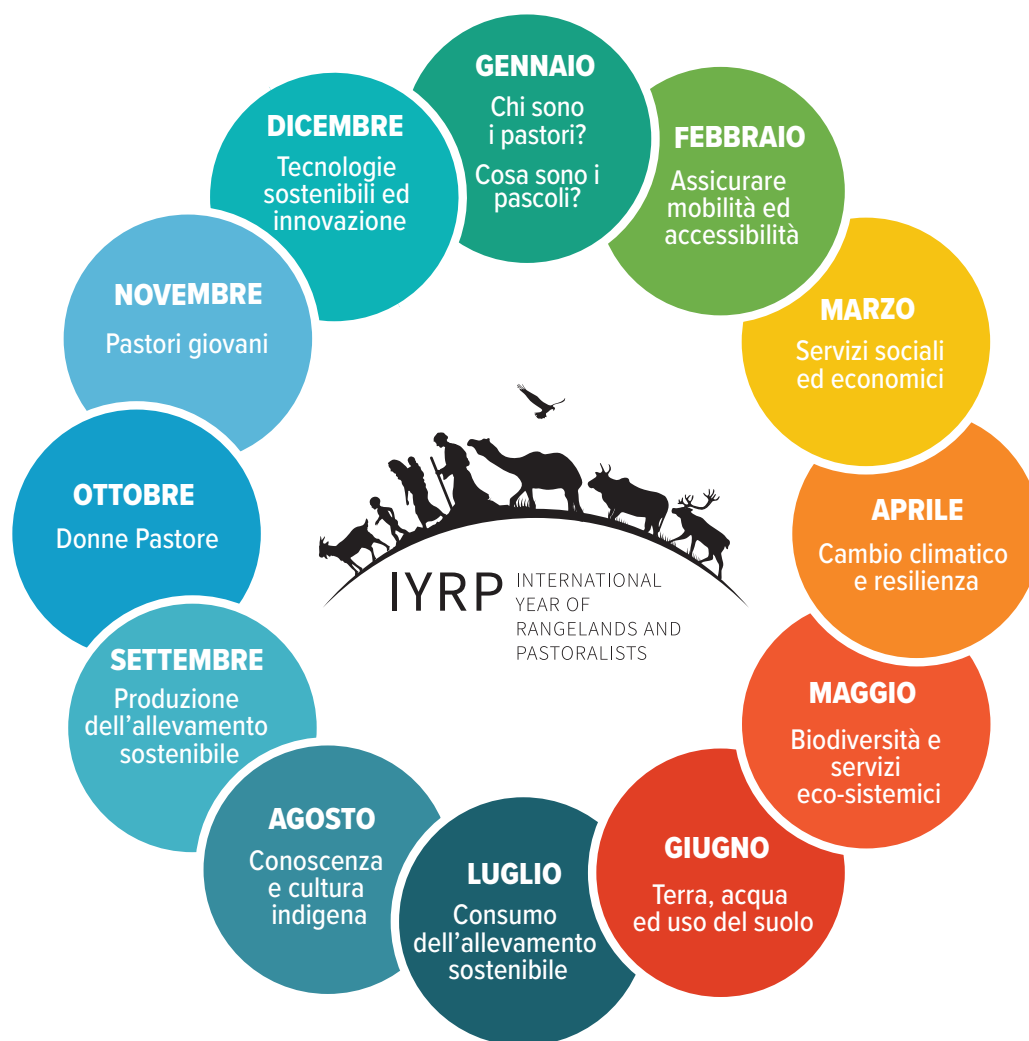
GENNAIO
Chi sono i pastori?
Cosa sono i pascoli?

FEBBRAIO
Assicurare mobilità ed accessibilità

MARZO
Servizi sociali ed economici

APRILE
Cambio climatico e resilienza

MAGGIO
Biodiversità e servizi eco-sistemici

GIUGNO
Terra, acqua ed uso del suolo

LUGLIO
Consumo dell'allevamento sostenibile

AGOSTO
Conoscenza e cultura indigena

SETTEMBRE
Produzione dell'allevamento sostenibile

OTTOBRE
Donne Pastore

NOVEMBRE
Pastori giovani

DICEMBRE
Tecnologie sostenibili ed innovazione

IYRP INTERNATIONAL YEAR OF RANGELANDS AND PASTORALISTS